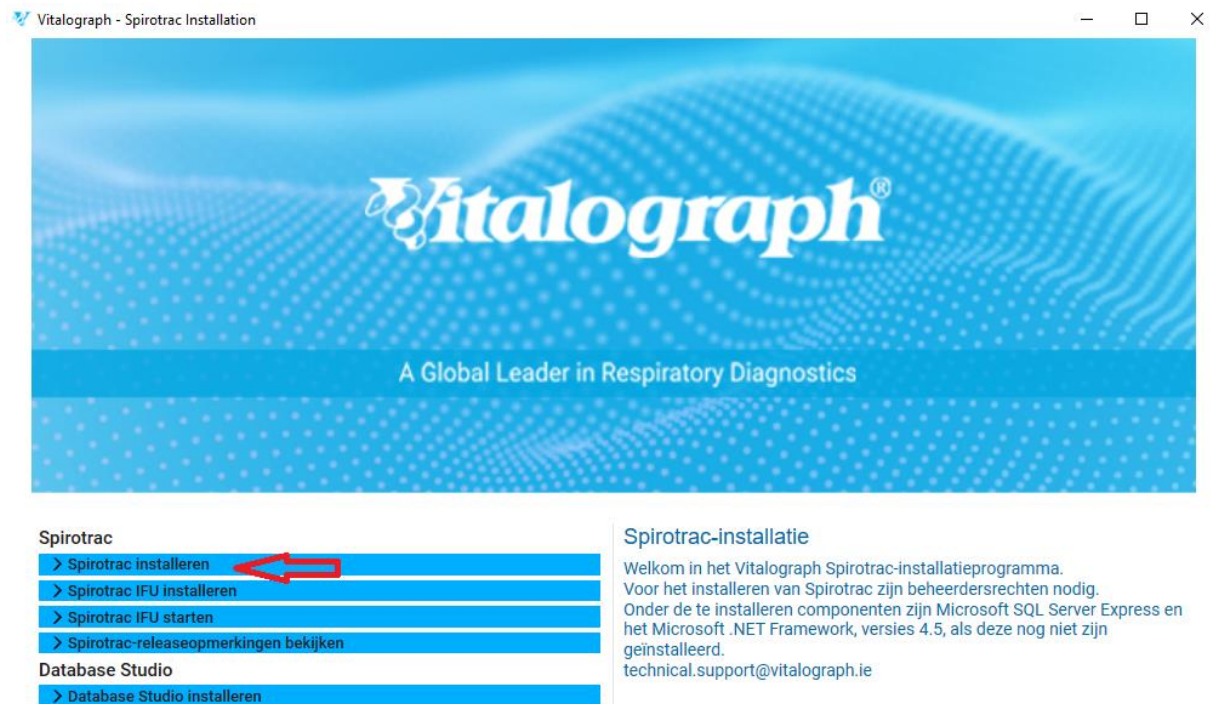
Vitalograph - Spirotrac Installation

Vitalograph®

A Global Leader in Respiratory Diagnostics

Spirotrac
> Spirotrac installeren
> Spirotrac IFU installeren
> Spirotrac IFU starten
> Spirotrac-releaseopmerkingen bekijken
Database Studio
> Database Studio installeren

Spirotrac-installatie
Welkom in het Vitalograph Spirotrac-installatieprogramma.
Voor het installeren van Spirotrac zijn beheerdersrechten nodig.
Onder de te installeren componenten zijn Microsoft SQL Server Express en het Microsoft .NET Framework, versies 4.5, als deze nog niet zijn geïnstalleerd.
technical.support@vitalograph.ie